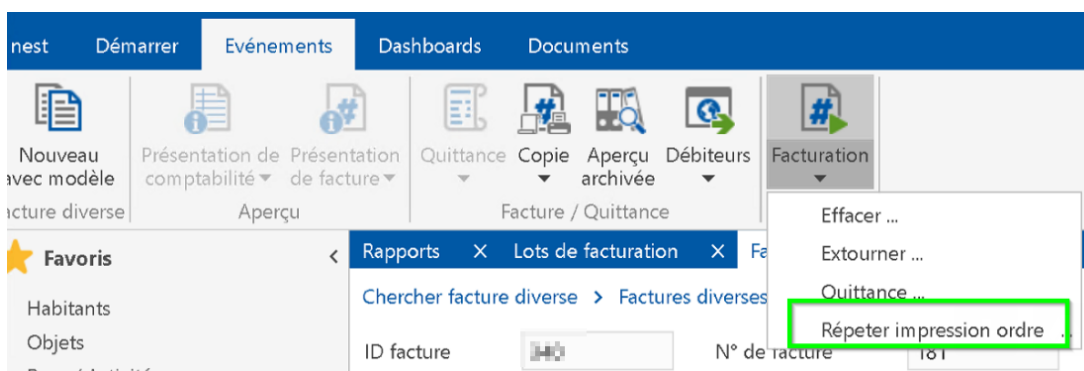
nest Démarrer Evénements Dashboards Documents

Nouveau avec modèle
cture diverse

Présentation de comptabilité
Présentation de facture
Aperçu

Quittance
Copie
Aperçu archivée
Débiteurs
Facture / Quittance

Facturation

Effacer ...
Extourner ...
Quittance ...
Répeter impression ordre

Favoris
Habitants
Objets

Rapports ×
Lots de facturation ×
Fa

Chercher facture diverse > Factures diverses

ID facture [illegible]
N° de facture 181